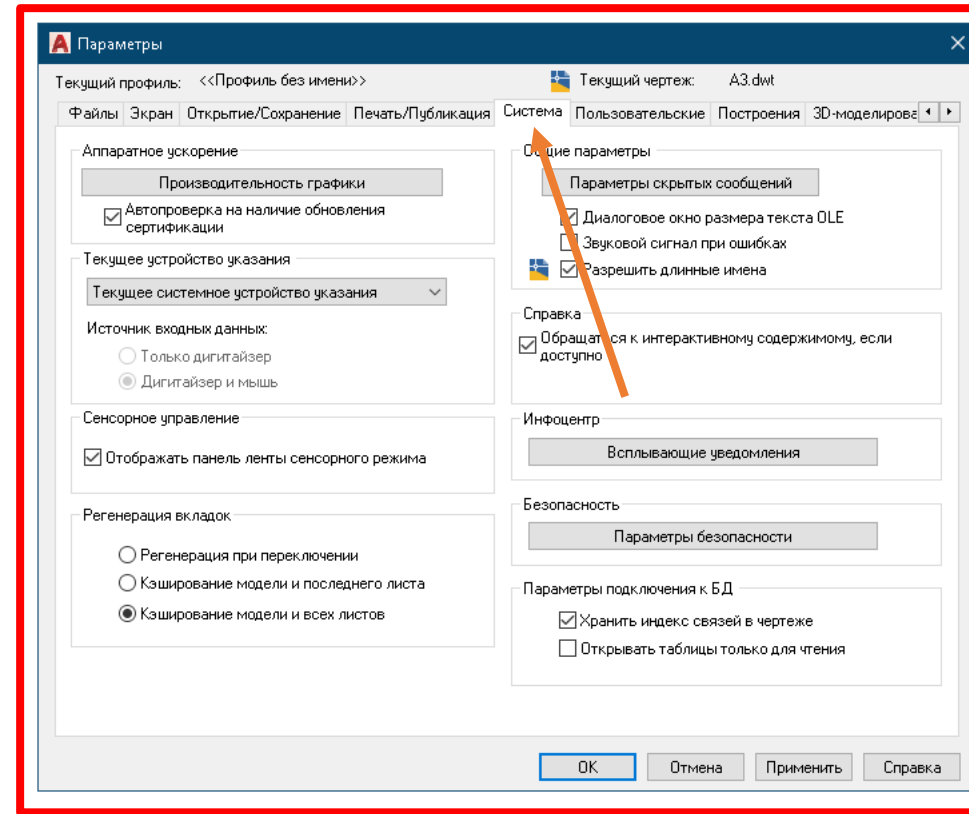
Параметры

Текущий профиль: <<Профиль без имени>>

Текущий чертеж: А3.dwt

Файлы | Экран | Открытие/Сохранение | Печать/Публикация | Система | Пользовательские | Построения | 3D-моделирова

Аппаратное ускорение

Производительность графики

Автопроверка на наличие обновления сертификации

Текущее устройство указания

Текущее системное устройство указания

Источник входных данных:

Только дигитайзер

Дигитайзер и мышь

Сенсорное управление

Отображать панель ленты сенсорного режима

Регенерация вкладок

Регенерация при переключении

Кэширование модели и последнего листа

Кэширование модели и всех листов

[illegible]ие параметры

Параметры скрытых сообщений

Диалоговое окно размера текста OLE

Звуковой сигнал при ошибках

Разрешить длинные имена

Справка

Обращат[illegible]ся к интерактивному содержимому, если доступно

Инфоцентр

Всплывающие уведомления

Безопасность

Параметры безопасности

Параметры подключения к БД

Хранить индекс связей в чертеже

Открывать таблицы только для чтения

OK | Отмена | Применить | Справка